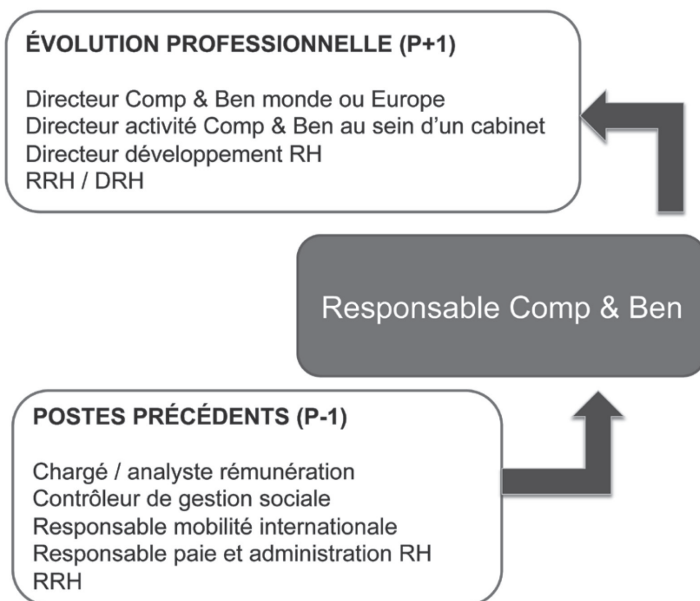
ÉVOLUTION PROFESSIONNELLE (P+1)

Directeur Comp & Ben monde ou Europe
Directeur activité Comp & Ben au sein d'un cabinet
Directeur développement RH
RRH / DRH

Responsable Comp & Ben

POSTES PRÉCÉDENTS (P-1)

Chargé / analyste rémunération
Contrôleur de gestion sociale
Responsable mobilité internationale
Responsable paie et administration RH
RRH